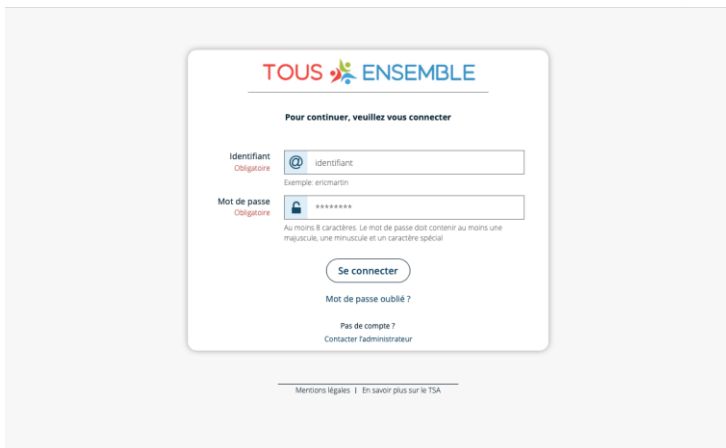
TOUS ENSEMBLE

Pour continuer, veuillez vous connecter

Identifiant
Obligatoire

@ identifiant

Exemple: ericmartin

Mot de passe
Obligatoire

********

Au moins 8 caractères. Le mot de passe doit contenir au moins une majuscule, une minuscule et un caractère spécial

Se connecter

Mot de passe oublié ?

Pas de compte ?
Contacter l'administrateur

Mentions légales | En savoir plus sur le TSA